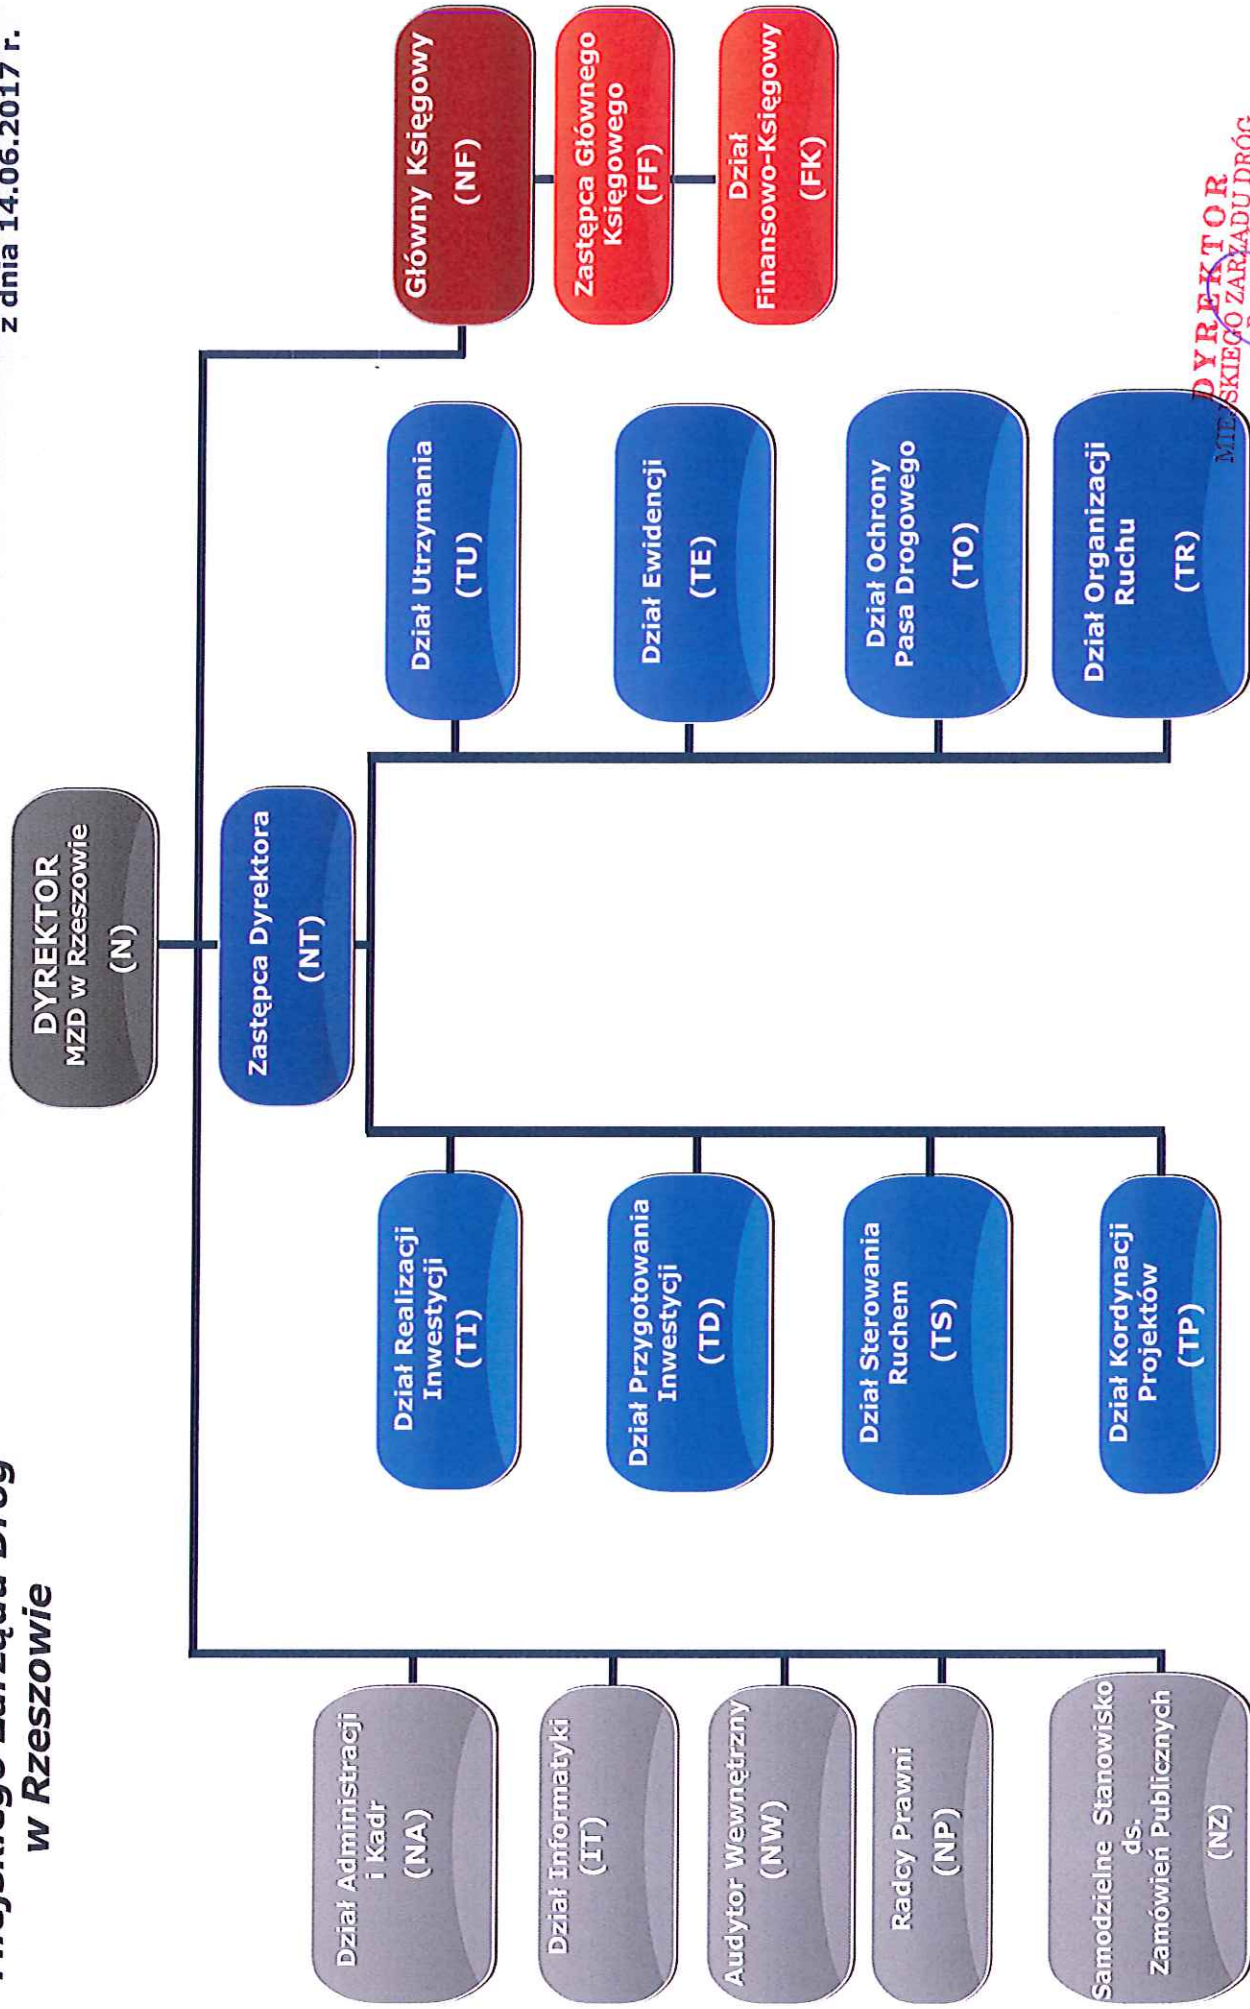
Miejskiego Zarządu Dróg
w Rzeszowie

z dnia 14.06.2017 r.

DYREKTOR
MZD w Rzeszowie
(N)

Zastępca Dyrektora
(NT)

Główny Księgowy
(NF)

Zastępca Głównego Księgowego
(FF)

Dział Finansowo-Księgowy
(FK)

Dział Utrzymania
(TU)

Dział Ewidencji
(TE)

Dział Ochrony Pasa Drogowego
(TO)

Dział Organizacji Ruchu
(TR)

Dział Realizacji Inwestycji
(TI)

Dział Przygotowania Inwestycji
(TD)

Dział Sterowania Ruchem
(TS)

Dział Kordynacji Projektów
(TP)

Dział Administracji i Kadr
(NA)

Dział Informatyki
(IT)

Audytor Wewnętrzny
(NW)

Radcy Prawni
(NP)

Samodzielne Stanowisko ds. Zamówień Publicznych
(NZ)

DYREKTOR
MIEJSKIEGO ZARZĄDU DRÓG